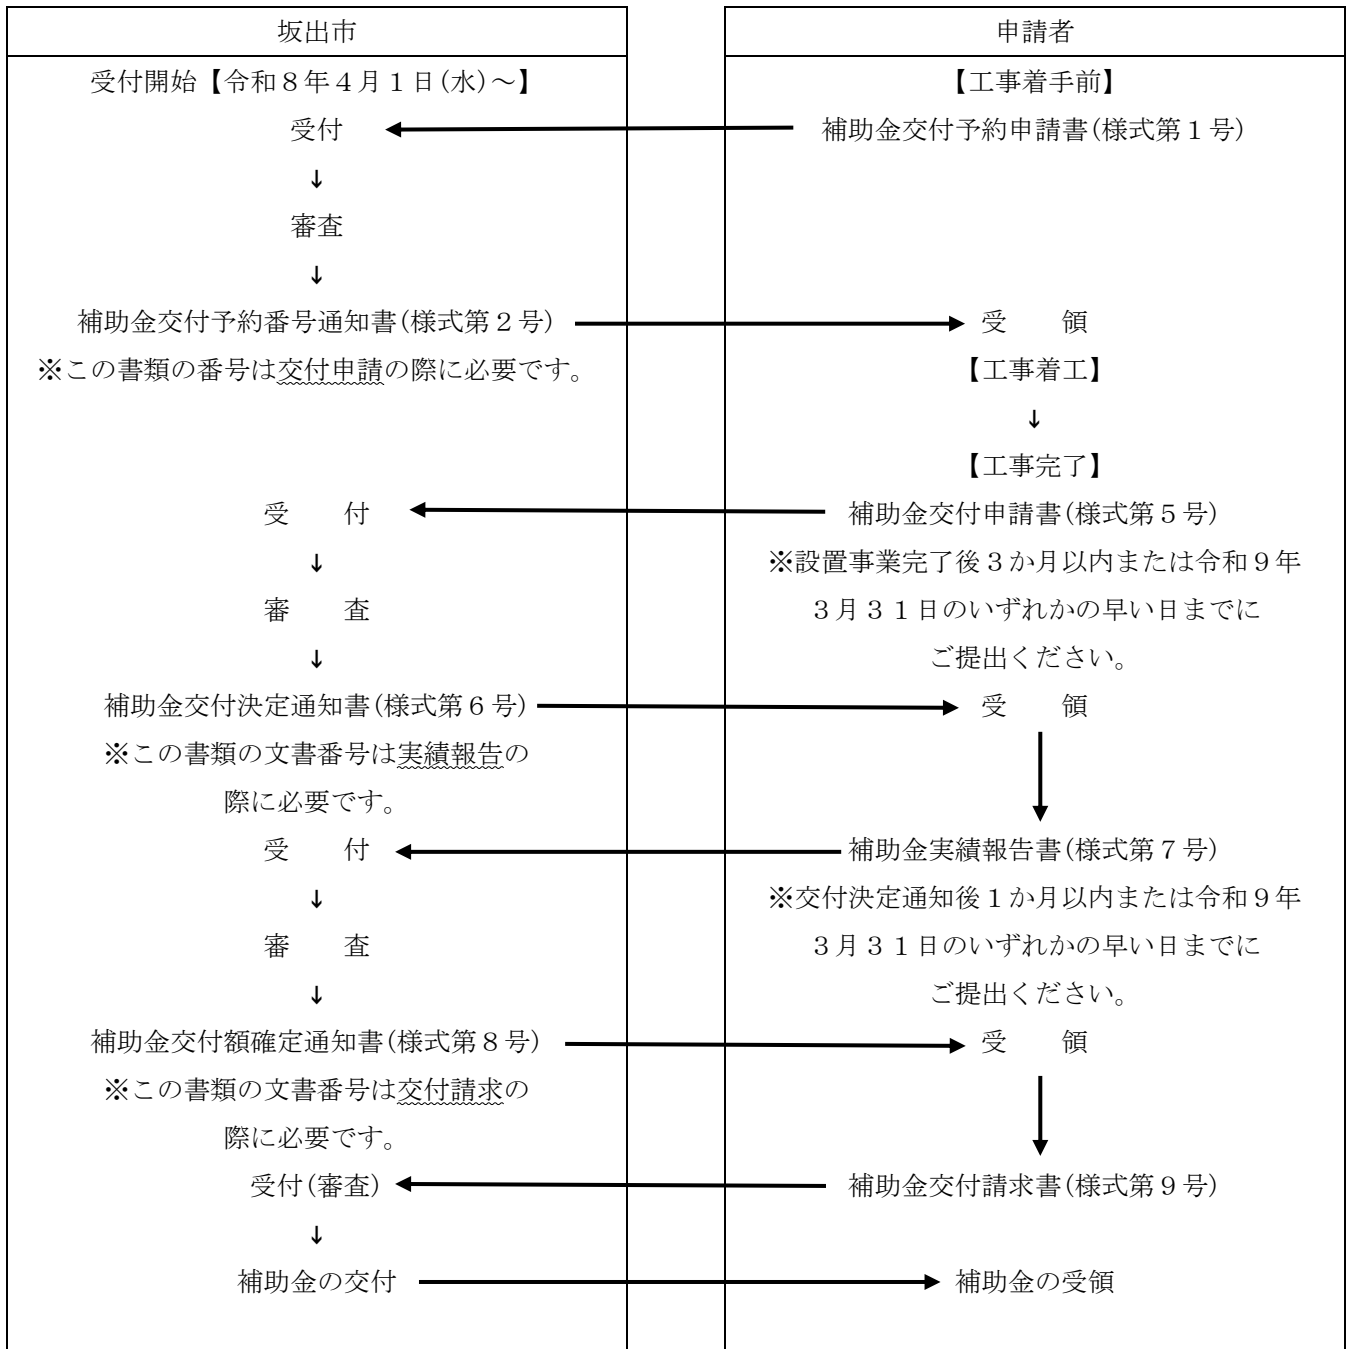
坂出市

申請者

受付開始【令和８年４月１日(水)～】

【工事着手前】

受付

補助金交付予約申請書(様式第１号)

↓

審査

↓

補助金交付予約番号通知書(様式第２号)

受　領

※この書類の番号は交付申請の際に必要です。

【工事着工】

↓

【工事完了】

受　付

補助金交付申請書(様式第５号)

※設置事業完了後３か月以内または令和９年３月３１日のいずれかの早い日までにご提出ください。

↓

審　査

↓

補助金交付決定通知書(様式第６号)

受　領

※この書類の文書番号は実績報告の際に必要です。

受　付

補助金実績報告書(様式第７号)

※交付決定通知後１か月以内または令和９年３月３１日のいずれかの早い日までにご提出ください。

↓

審　査

↓

補助金交付額確定通知書(様式第８号)

受　領

※この書類の文書番号は交付請求の際に必要です。

受付(審査)

補助金交付請求書(様式第９号)

↓

補助金の交付

補助金の受領